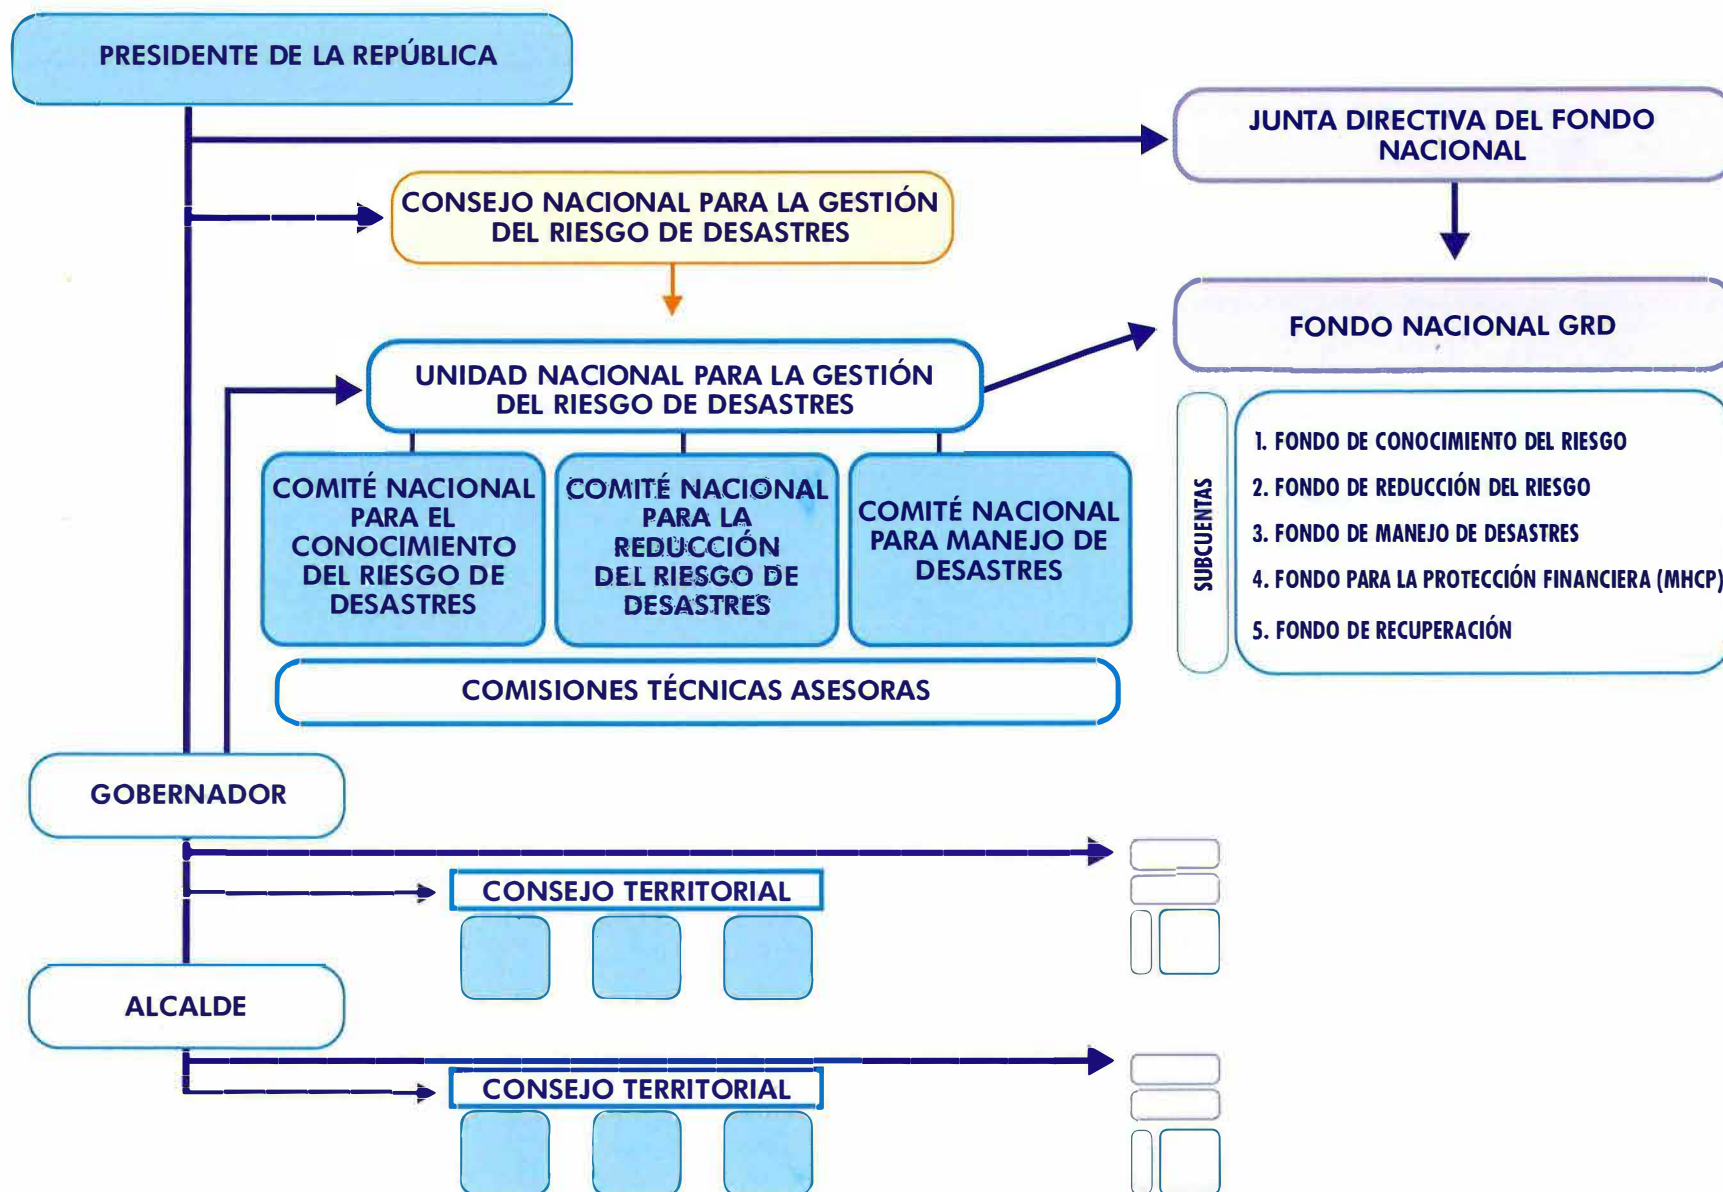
PRESIDENTE DE LA REPÚBLICA

JUNTA DIRECTIVA DEL FONDO NACIONAL

CONSEJO NACIONAL PARA LA GESTIÓN DEL RIESGO DE DESASTRES

FONDO NACIONAL GRD

UNIDAD NACIONAL PARA LA GESTIÓN DEL RIESGO DE DESASTRES

SUBCUENTAS

1. FONDO DE CONOCIMIENTO DEL RIESGO
2. FONDO DE REDUCCIÓN DEL RIESGO
3. FONDO DE MANEJO DE DESASTRES
4. FONDO PARA LA PROTECCIÓN FINANCIERA (MHCP)
5. FONDO DE RECUPERACIÓN

COMITÉ NACIONAL PARA EL CONOCIMIENTO DEL RIESGO DE DESASTRES

COMITÉ NACIONAL PARA LA REDUCCIÓN DEL RIESGO DE DESASTRES

COMITÉ NACIONAL PARA MANEJO DE DESASTRES

COMISIONES TÉCNICAS ASESORAS

GOBERNADOR

CONSEJO TERRITORIAL

ALCALDE

CONSEJO TERRITORIAL